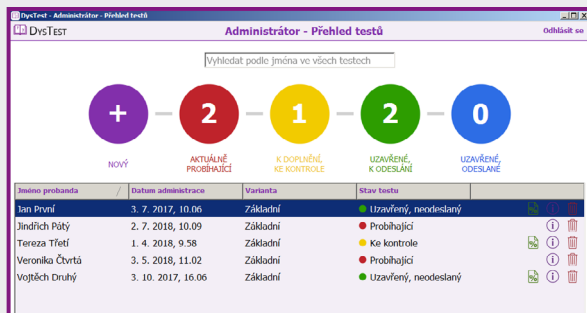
DysTest - Administrátor - Přehled testů

DysTest

Administrátor - Přehled testů

Odhlásit se

Vyhledat podle jména ve všech testech

+

NOVÝ

2

AKTUÁLNĚ PROBÍHAJÍCÍ

1

K DOPLNĚNÍ, KE KONTROLE

2

UZAVŘENÉ, K ODESLÁNÍ

0

UZAVŘENÉ, ODESLANÉ

| Jméno probanda | Datum administrace | Varianta | Stav testu |
|---|---|---|---|
| Jan První | 3. 7. 2017, 10.06 | Základní | Uzavřený, neodeslaný |
| Jindřich Pátý | 2. 7. 2018, 10.09 | Základní | Probíhající |
| Tereza Třetí | 1. 4. 2018, 9.58 | Základní | Ke kontrole |
| Veronika Čtvrtá | 3. 5. 2018, 11.02 | Základní | Probíhající |
| Vojtěch Druhý | 3. 10. 2017, 16.06 | Základní | Uzavřený, neodeslaný |